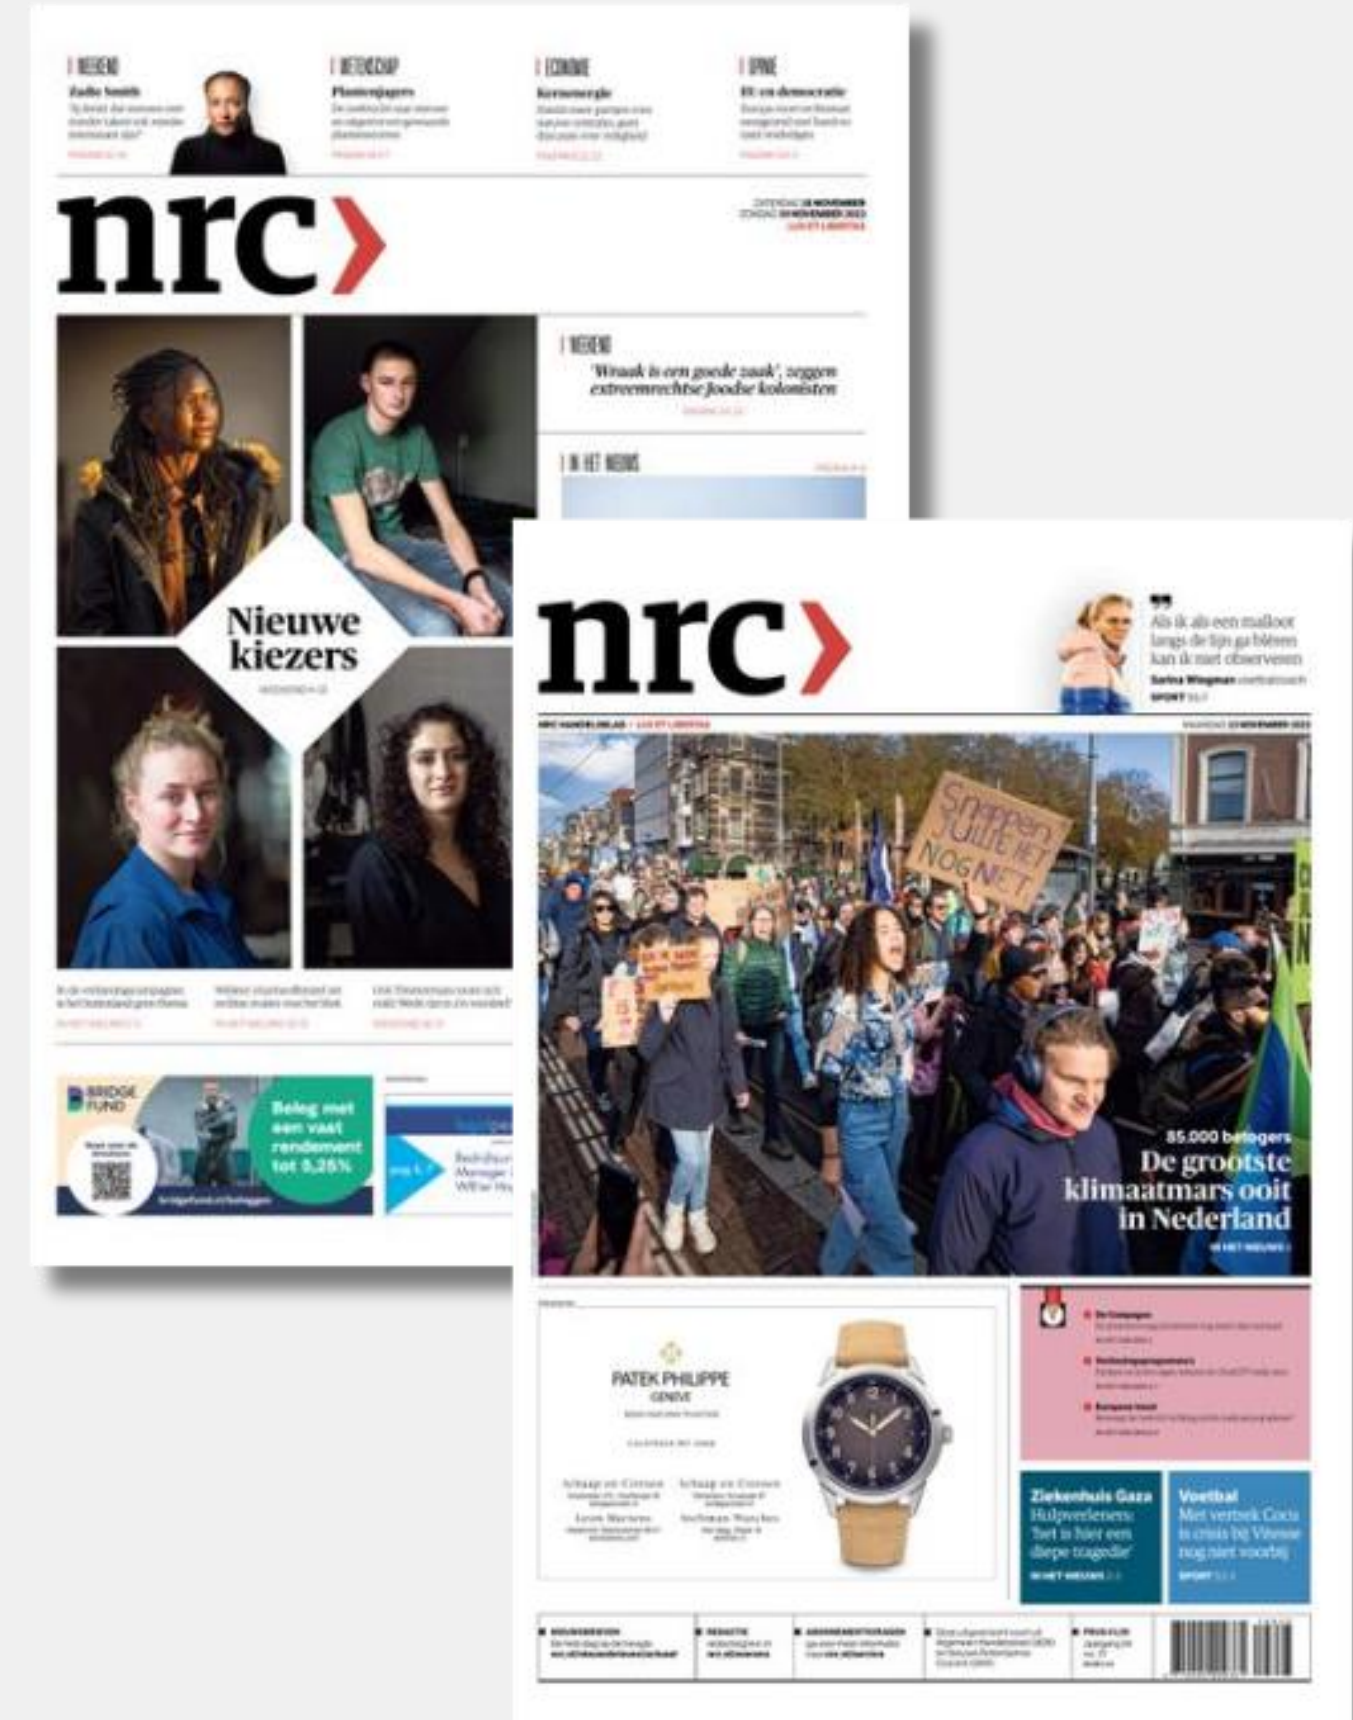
WEEKEND
Zadie Smith

WETENSCHAP
Plantenjagers

ECONOMIE
Kernenergie

OPINIE
EU en democratie

nrc

WEEKEND
'Wraak is een goede zaak', zeggen extreemrechtse Joodse kolonisten

IN HET NIEUWS

Nieuwe kiezers

BRIDGE FUND
Beleg met een vast rendement tot 5,25%

nrc

Als ik als een malloot langs de lijn ga blèren kan ik niet observeren
Sarina Wiegman

Snappen jullie het nog niet

85.000 betogers
De grootste klimaatmars ooit in Nederland

PATEK PHILIPPE
GENEVE

Ziekenhuis Gaza
Hulpverleners: 'het is hier een diepe tragedie'

Voetbal
Met vertrek Cocu is crisis bij Vitesse nog niet voorbij